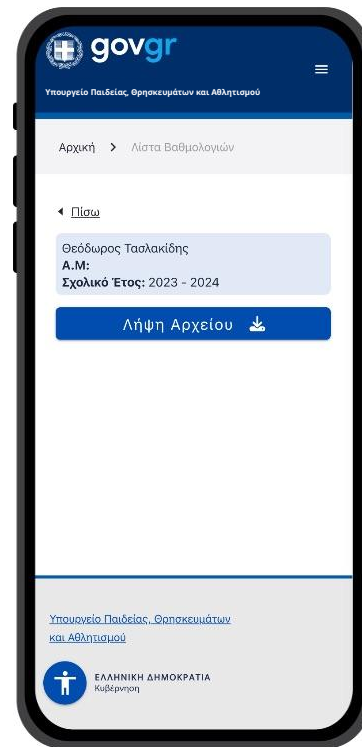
govgr

Υπουργείο Παιδείας, Θρησκευμάτων και Αθλητισμού

Αρχική > Λίστα Βαθμολογιών

◂ Πίσω

Θεόδωρος Ταολακίδης
Α.Μ:
Σχολικό Έτος: 2023 - 2024

Λήψη Αρχείου

Υπουργείο Παιδείας, Θρησκευμάτων και Αθλητισμού

ΕΛΛΗΝΙΚΗ ΔΗΜΟΚΡΑΤΙΑ
Κυβέρνηση